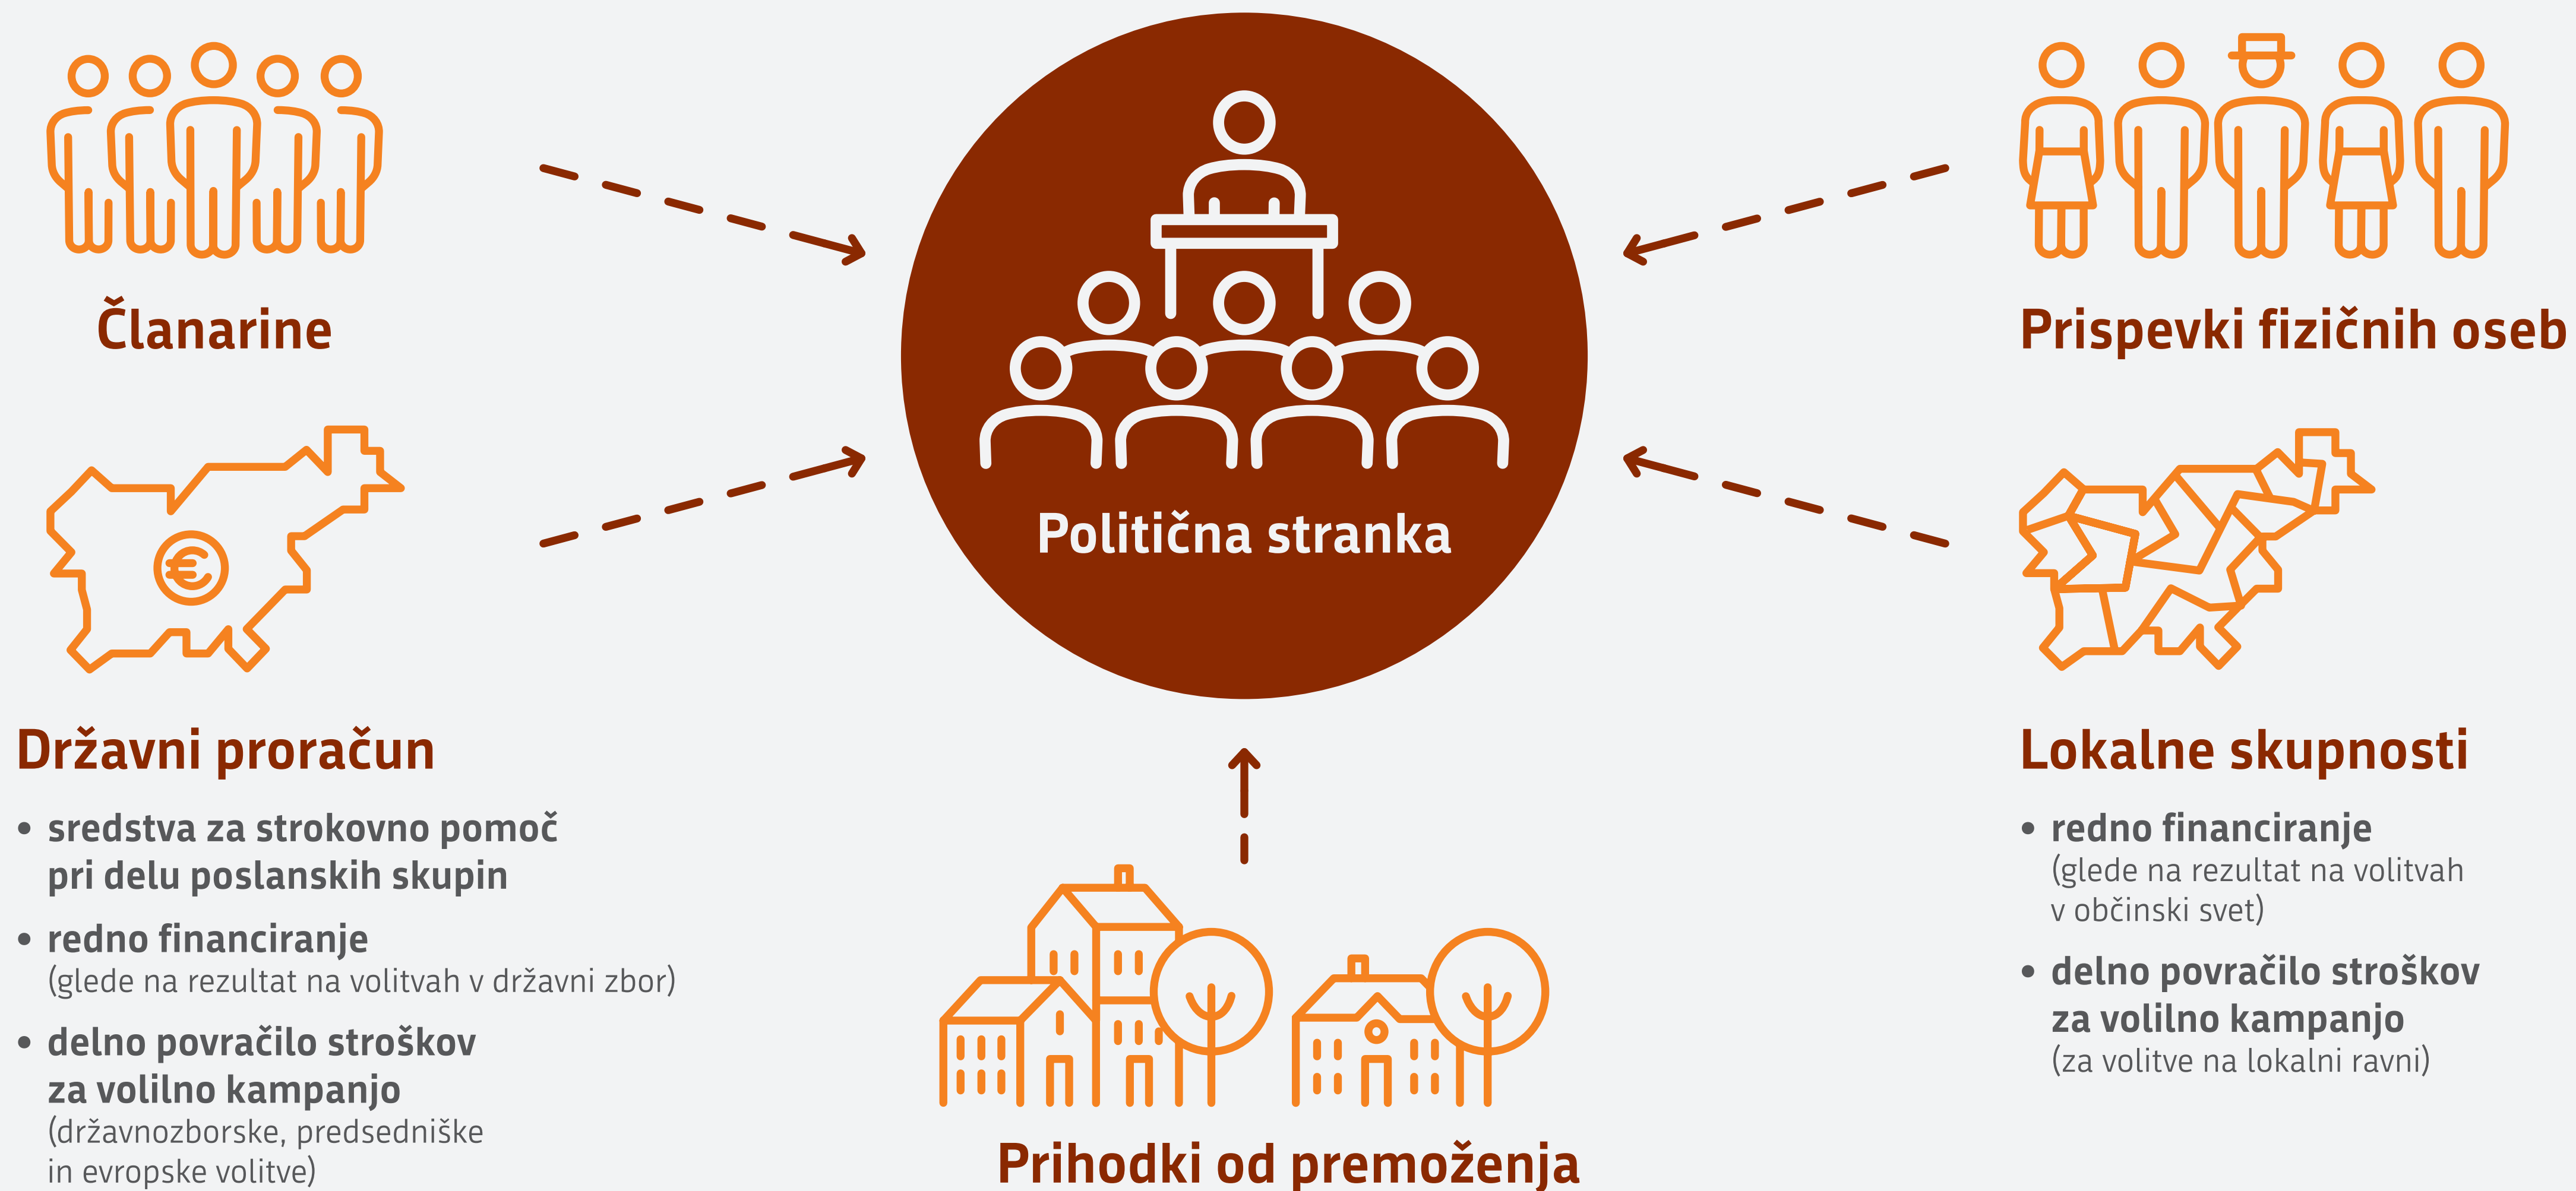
Članarine

Politična stranka

Prispevki fizičnih oseb

Državni proračun

• sredstva za strokovno pomoč pri delu poslanskih skupin

• redno financiranje (glede na rezultat na volitvah v državni zbor)

• delno povračilo stroškov za volilno kampanjo (državnozborske, predsedniške in evropske volitve)

Lokalne skupnosti

• redno financiranje (glede na rezultat na volitvah v občinski svet)

• delno povračilo stroškov za volilno kampanjo (za volitve na lokalni ravni)

Prihodki od premoženja